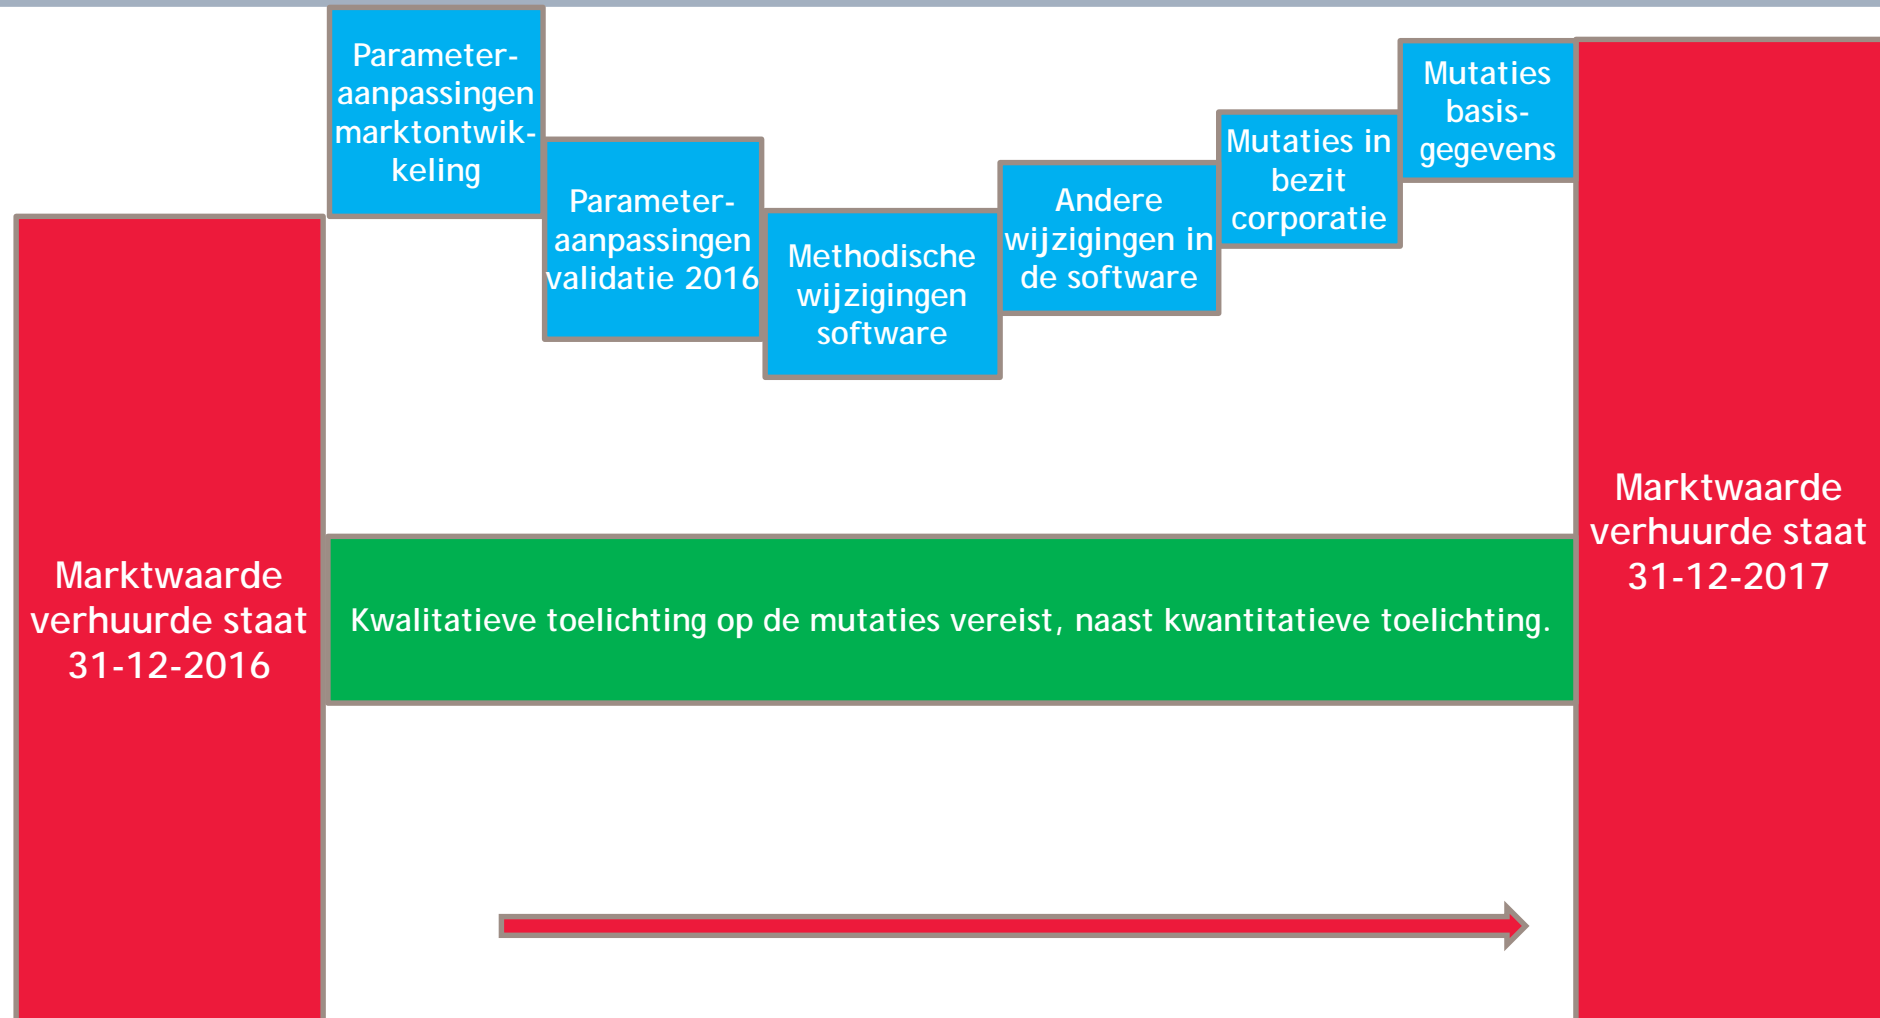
Marktwaarde verhuurde staat 31-12-2016

Parameter-aanpassingen marktontwikkeling

Parameter-aanpassingen validatie 2016

Methodische wijzigingen software

Andere wijzigingen in de software

Mutaties in bezit corporatie

Mutaties basis-gegevens

Marktwaarde verhuurde staat 31-12-2017

Kwalitatieve toelichting op de mutaties vereist, naast kwantitatieve toelichting.